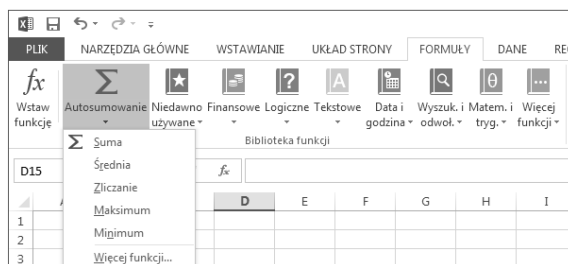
PLIK NARZĘDZIA GŁÓWNE WSTAWIANIE UKŁAD STRONY FORMUŁY DANE RE

$fx$ Wstaw funkcję
Σ Autosumowanie
Niedawno używane
Finansowe
Logiczne
Tekstowe
Data i godzina
Wyszuk. i odwoł.
Matem. i tryg.
Więcej funkcji

Biblioteka funkcji

Σ Suma
Średnia
Zliczanie
Maksimum
Minimum
Więcej funkcji...

D15 $f_x$

| A | D | E | F | G | H | I |
|---|---|---|---|---|---|---|
| 1 | | | | | | |
| 2 | | | | | | |
| 3 | | | | | | |